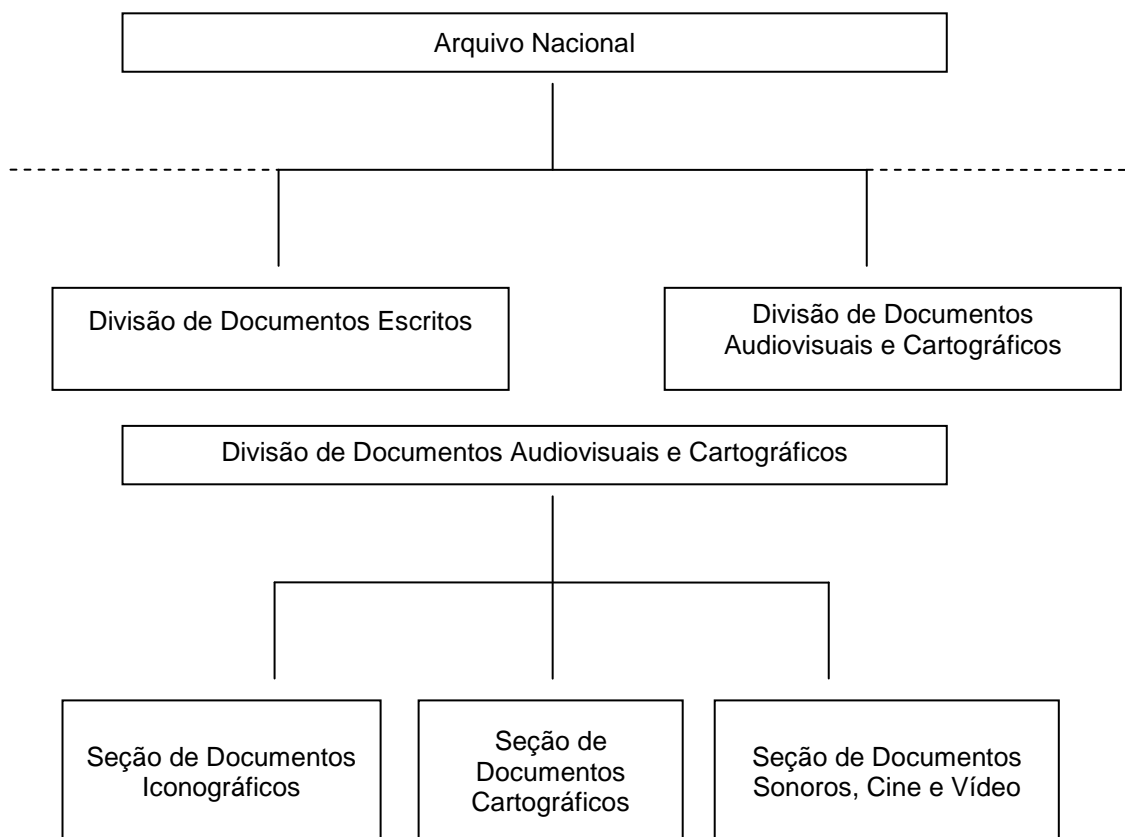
Arquivo Nacional

Divisão de Documentos Escritos

Divisão de Documentos Audiovisuais e Cartográficos

Divisão de Documentos Audiovisuais e Cartográficos

Seção de Documentos Iconográficos

Seção de Documentos Cartográficos

Seção de Documentos Sonoros, Cine e Vídeo